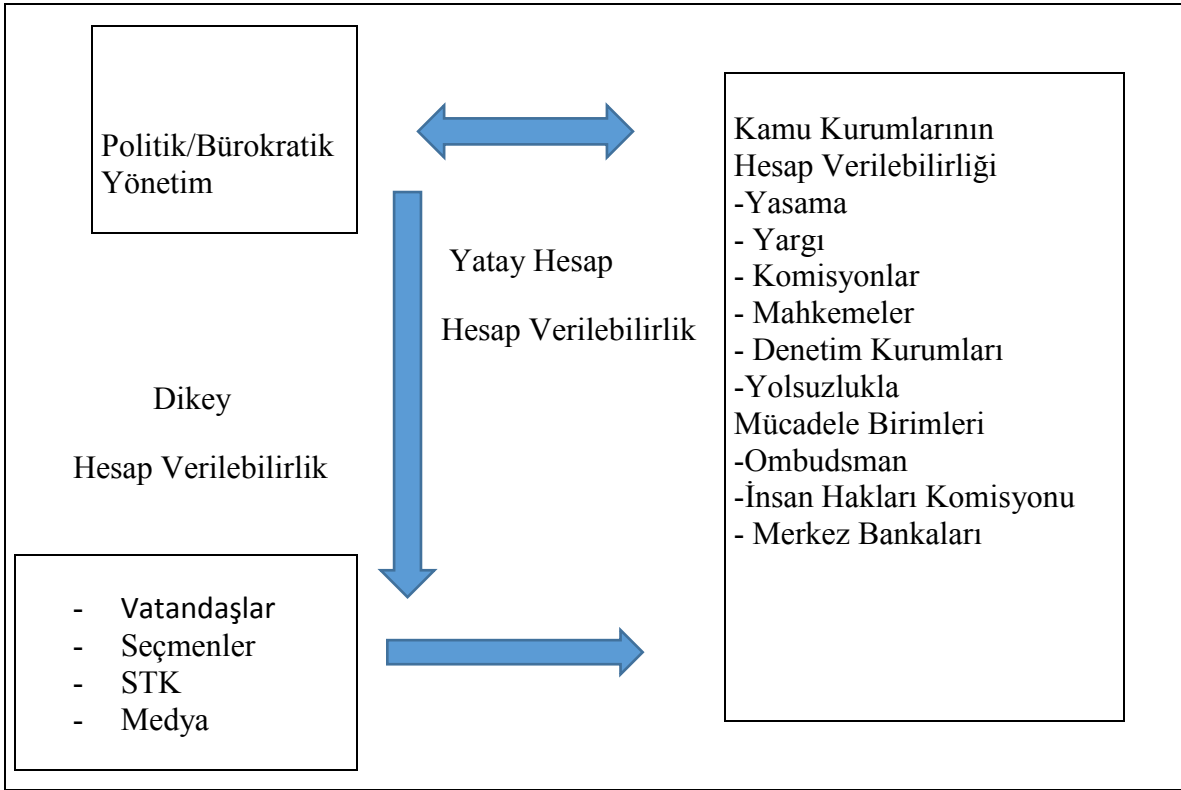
Politik/Bürokratik Yönetim

Yatay Hesap

Hesap Verilebilirlik

Dikey

Hesap Verilebilirlik

Kamu Kurumlarının Hesap Verilebilirliği
-Yasama
- Yargı
- Komisyonlar
- Mahkemeler
- Denetim Kurumları
-Yolsuzlukla Mücadele Birimleri
-Ombudsman
-İnsan Hakları Komisyonu
- Merkez Bankaları

- Vatandaşlar
- Seçmenler
- STK
- Medya